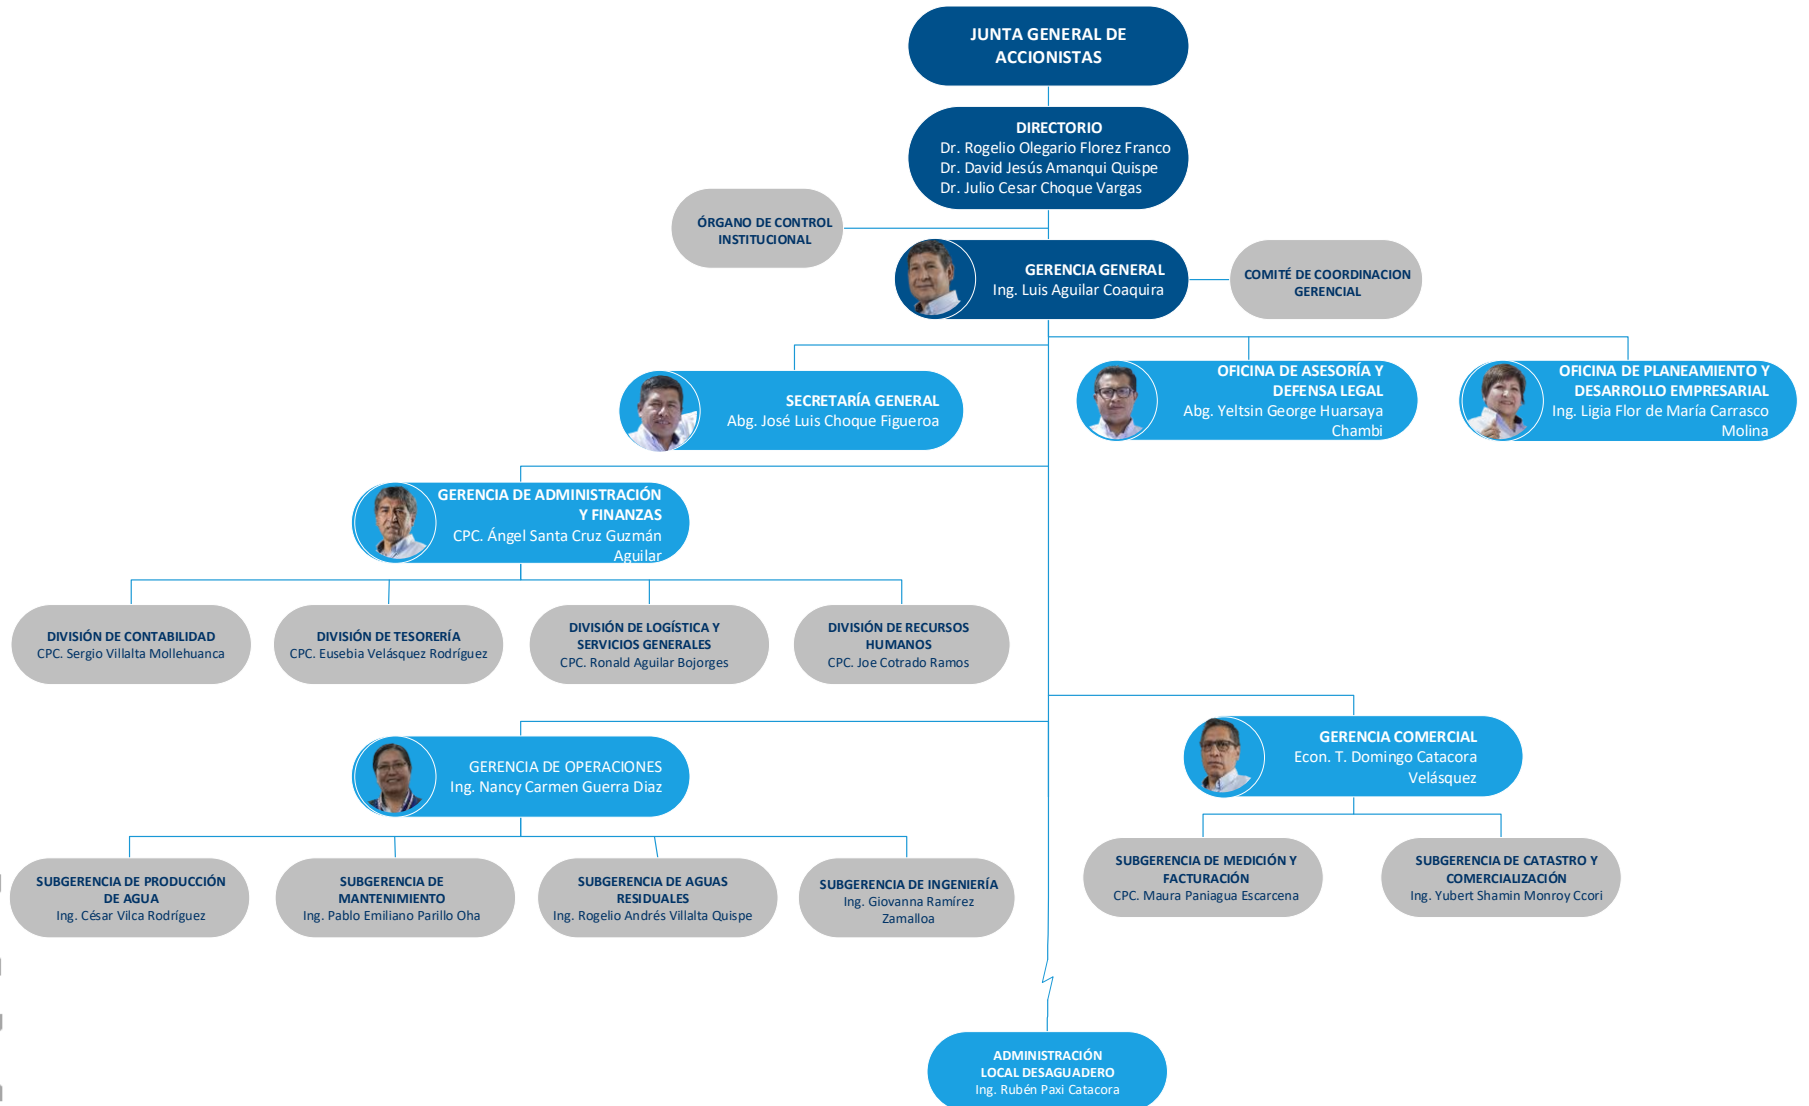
JUNTA GENERAL DE ACCIONISTAS

DIRECTORIO
Dr. Rogelio Olegario Florez Franco
Dr. David Jesús Amanqui Quispe
Dr. Julio Cesar Choque Vargas

ÓRGANO DE CONTROL INSTITUCIONAL

GERENCIA GENERAL
Ing. Luis Aguilar Coaquira

COMITÉ DE COORDINACION GERENCIAL

SECRETARÍA GENERAL
Abg. José Luis Choque Figueroa

OFICINA DE ASESORÍA Y DEFENSA LEGAL
Abg. Yeltsin George Huarsaya Chambi

OFICINA DE PLANEAMIENTO Y DESARROLLO EMPRESARIAL
Ing. Ligia Flor de María Carrasco Molina

GERENCIA DE ADMINISTRACIÓN Y FINANZAS
CPC. Ángel Santa Cruz Guzmán Aguilar

DIVISIÓN DE CONTABILIDAD
CPC. Sergio Villalta Mollehuanca

DIVISIÓN DE TESORERÍA
CPC. Eusebia Velásquez Rodríguez

DIVISIÓN DE LOGÍSTICA Y SERVICIOS GENERALES
CPC. Ronald Aguilar Bojorges

DIVISIÓN DE RECURSOS HUMANOS
CPC. Joe Cotrado Ramos

GERENCIA DE OPERACIONES
Ing. Nancy Carmen Guerra Diaz

GERENCIA COMERCIAL
Econ. T. Domingo Catacora Velásquez

SUBGERENCIA DE PRODUCCIÓN DE AGUA
Ing. César Vilca Rodríguez

SUBGERENCIA DE MANTENIMIENTO
Ing. Pablo Emiliano Parillo Oha

SUBGERENCIA DE AGUAS RESIDUALES
Ing. Rogelio Andrés Villalta Quispe

SUBGERENCIA DE INGENIERÍA
Ing. Giovanna Ramírez Zamalloa

SUBGERENCIA DE MEDICIÓN Y FACTURACIÓN
CPC. Maura Paniagua Escarcena

SUBGERENCIA DE CATASTRO Y COMERCIALIZACIÓN
Ing. Yubert Shamin Monroy Ccori

ADMINISTRACIÓN LOCAL DESAGUADERO
Ing. Rubén Paxi Catacora